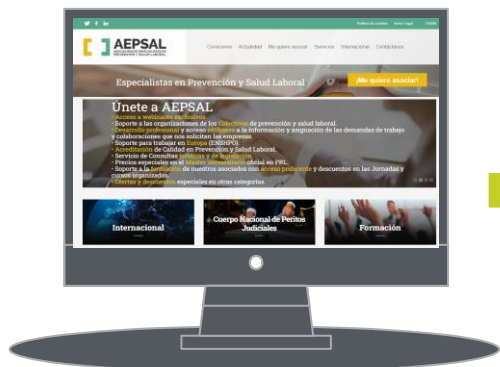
AEPSAL

Conócenos Actualidad Me quiero asociar Servicios Internacional Contáctanos

Especialistas en Prevención y Salud Laboral

¡Me quiero asociar!

Únete a AEPSAL

• Acceso a webinars exclusivos.
• Soporte a las organizaciones de los Colectivos de prevención y salud laboral.
• Desarrollo profesional y acceso exclusivo a la información y asignación de las demandas de trabajo y colaboraciones que nos solicitan las empresas.
• Soporte para trabajar en Europa (ENSHPO).
• Acreditación de Calidad en Prevención y Salud Laboral.
• Servicio de Consultas técnicas y de legislación.
• Precios especiales en el Máster Universitario oficial en PRL.
• Soporte a la formación de nuestros asociados con acceso preferente y descuentos en las Jornadas y cursos organizados.
• Ofertas y descuentos especiales en otras categorías.

Internacional

Cuerpo Nacional de Peritos Judiciales

Formación